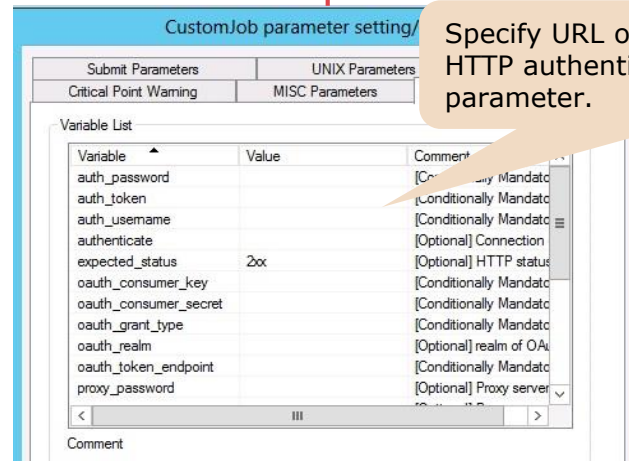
CustomJob parameter setting/

Specify URL o
HTTP authenti
parameter.

Submit Parameters | UNIX Parameters
Critical Point Warning | MISC Parameters

Variable List

| Variable | Value | Comment |
|---|---|---|
| auth_password | | [Conditionally Mandato |
| auth_token | | [Conditionally Mandato |
| auth_username | | [Conditionally Mandato |
| authenticate | | [Optional] Connection |
| expected_status | 2xx | [Optional] HTTP status |
| oauth_consumer_key | | [Conditionally Mandato |
| oauth_consumer_secret | | [Conditionally Mandato |
| oauth_grant_type | | [Conditionally Mandato |
| oauth_realm | | [Optional] realm of OAu |
| oauth_token_endpoint | | [Conditionally Mandato |
| proxy_password | | [Optional] Proxy server |

Comment